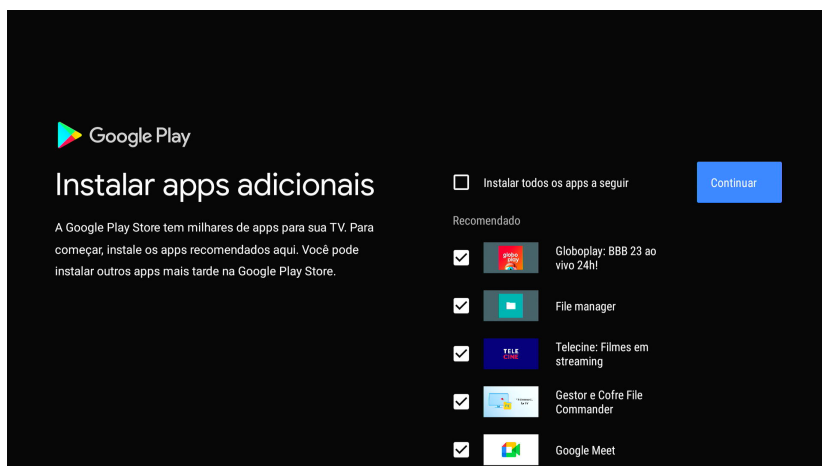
Google Play

Instalar apps adicionais

A Google Play Store tem milhares de apps para sua TV. Para começar, instale os apps recomendados aqui. Você pode instalar outros apps mais tarde na Google Play Store.

Instalar todos os apps a seguir

Continuar

Recomendado

globo play

Globoplay: BBB 23 ao vivo 24h!

File manager

TELE CINE

Telecine: Filmes em streaming

Gestor e Cofre File Commander

Google Meet